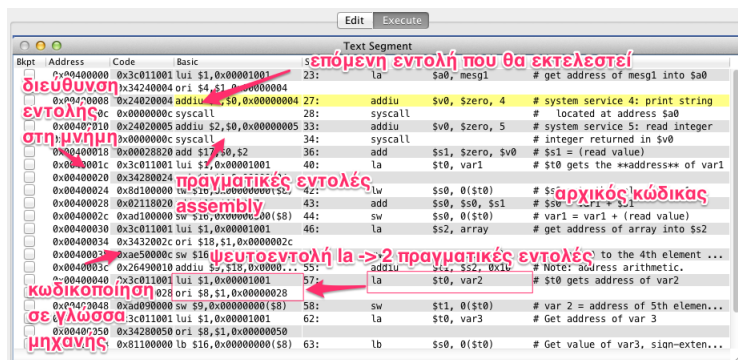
Edit Execute

Text Segment

| Bkpt | Address | Code | Basic | Source | | | |
|---|---|---|---|---|---|---|---|
| | 0x00400000 | 0x3c011001 | lui $1,0x00001001 | 23: | la | $a0, mesg1 | # get address of mesg1 into $a0 |
| | 0x00400004 | 0x34240004 | ori $4,$1,0x00000004 | | | | |
| | 0x00400008 | 0x24020004 | addiu $2,$0,0x00000004 | 27: | addiu | $v0, $zero, 4 | # system service 4: print string |
| | 0x0040000c | 0x0000000c | syscall | 28: | syscall | | # located at address $a0 |
| | 0x00400010 | 0x24020005 | addiu $2,$0,0x00000005 | 33: | addiu | $v0, $zero, 5 | # system service 5: read integer |
| | 0x00400014 | 0x0000000c | syscall | 34: | syscall | | # integer returned in $v0 |
| | 0x00400018 | 0x00028820 | add $17,$0,$2 | 36: | add | $s1, $zero, $v0 | # $s1 = (read value) |
| | 0x0040001c | 0x3c011001 | lui $1,0x00001001 | 40: | la | $t0, var1 | # $t0 gets the **address** of var1 |
| | 0x00400020 | 0x34280024 | | | | | |
| | 0x00400024 | 0x8d100000 | lw $16,0x00000000($8) | 42: | lw | $s0, 0($t0) | # $s |
| | 0x00400028 | 0x02118020 | | 43: | add | $s0, $s0, $s1 | # $s0 = $s1 + $s1 |
| | 0x0040002c | 0xad100000 | sw $16,0x00000000($8) | 44: | sw | $s0, 0($t0) | # var1 = var1 + (read value) |
| | 0x00400030 | 0x3c011001 | lui $1,0x00001001 | 51: | la | $s2, array | # get address of array into $s2 |
| | 0x00400034 | 0x3432002c | ori $18,$1,0x0000002c | | | | |
| | 0x00400038 | 0xae50000c | sw $16 | | | | to the 4th element ... |
| | 0x0040003c | 0x26490010 | addiu $9,$18,0x0000... | 55: | addiu | $t1, $s2, 0x10 | # Note: address arithmetic. |
| | 0x00400040 | 0x3c011001 | lui $1,0x00001001 | 57: | la | $t0, var2 | # $t0 gets address of var2 |
| | 0x00400044 | 0x34280028 | ori $8,$1,0x00000028 | | | | |
| | 0x00400048 | 0xad090000 | sw $9,0x00000000($8) | 58: | sw | $t1, 0($t0) | # var 2 = address of 5th elemen... |
| | 0x0040004c | 0x3c011001 | lui $1,0x00001001 | 61: | la | $t0, var3 | # Get address of var 3 |
| | 0x00400050 | 0x34280050 | ori $8,$1,0x00000050 | | | | |
| | 0x00400054 | 0x81100000 | lb $16,0x00000000($8) | 63: | lb | $s0, 0($t0) | # Get value of var3, sign-exten... |

επόμενη εντολή που θα εκτελεστεί

διεύθυνση εντολής στη μνήμη

πραγματικές εντολές assembly

αρχικός κώδικας

ψευτοεντολή la -> 2 πραγματικές εντολές

κωδικοποίηση σε γλώσσα μηχανής